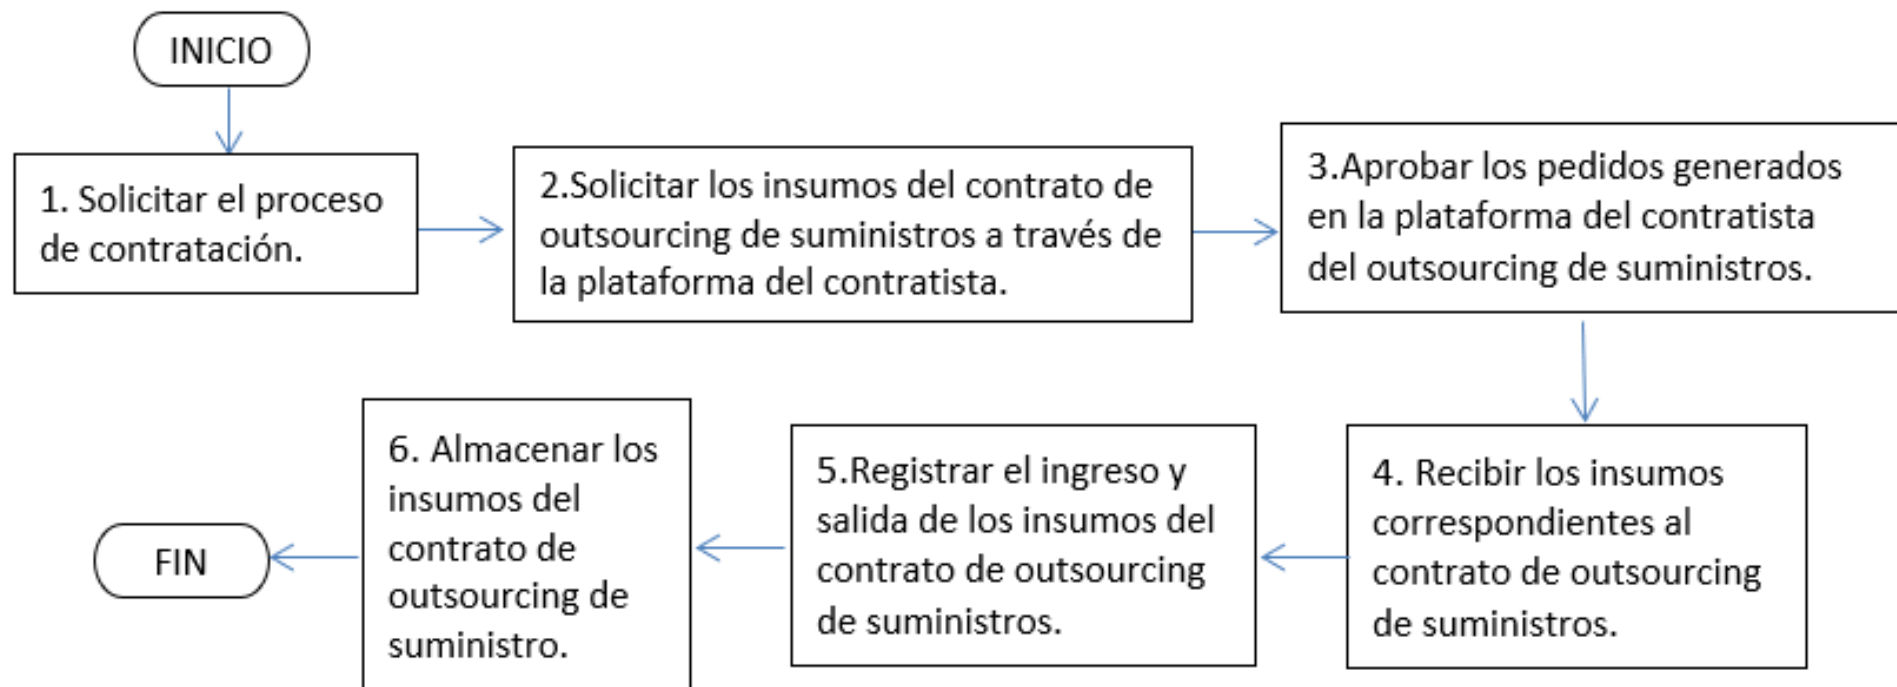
INICIO

1. Solicitar el proceso de contratación.

2.Solicitar los insumos del contrato de outsourcing de suministros a través de la plataforma del contratista.

3.Aprobar los pedidos generados en la plataforma del contratista del outsourcing de suministros.

4. Recibir los insumos correspondientes al contrato de outsourcing de suministros.

5.Registrar el ingreso y salida de los insumos del contrato de outsourcing de suministros.

6. Almacenar los insumos del contrato de outsourcing de suministro.

FIN